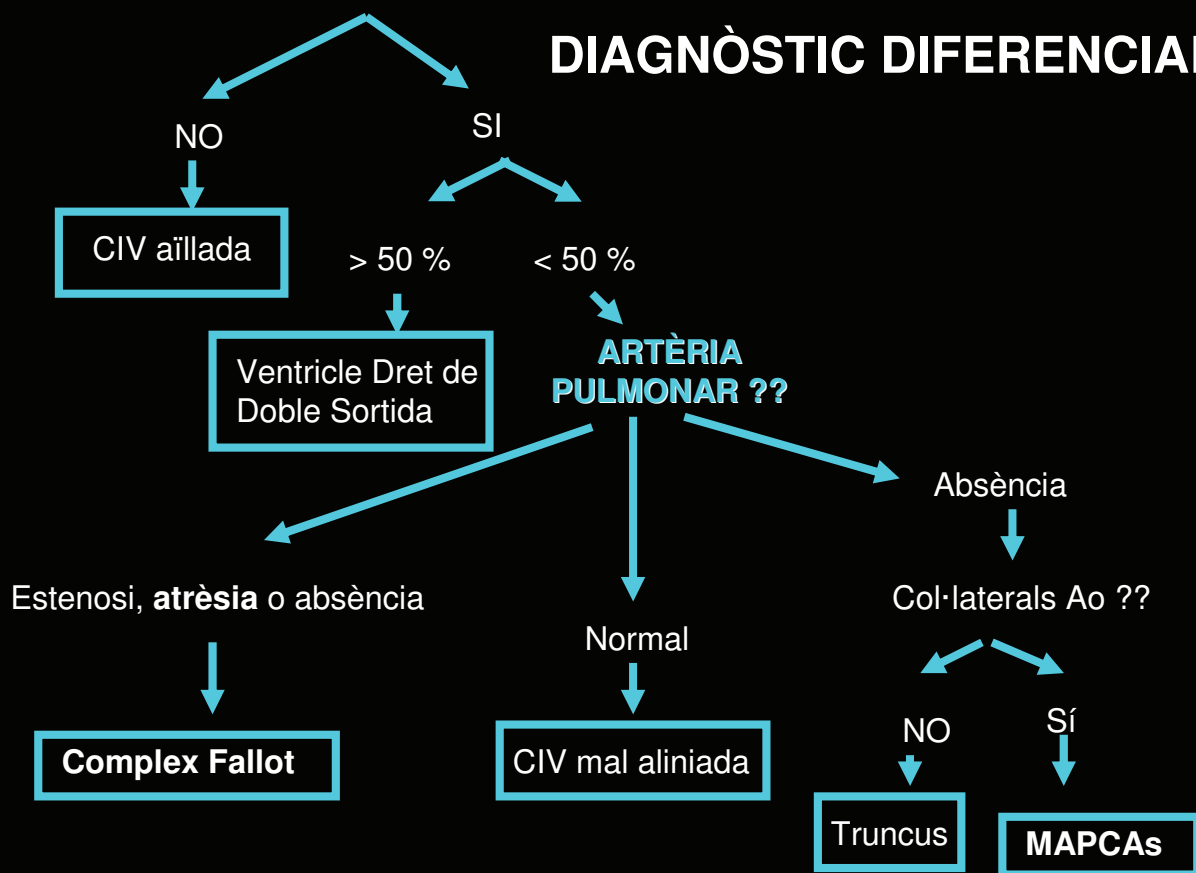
DIAGNÒSTIC DIFERENCIA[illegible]

NO

SI

CIV aïllada

> 50 %

< 50 %

Ventricle Dret de Doble Sortida

ARTÈRIA PULMONAR ??

Absència

Estenosi, **atrèsia** o absència

Normal

Col·laterals Ao ??

NO

Sí

**Complex Fallot**

CIV mal aliniada

Truncus

**MAPCAs**